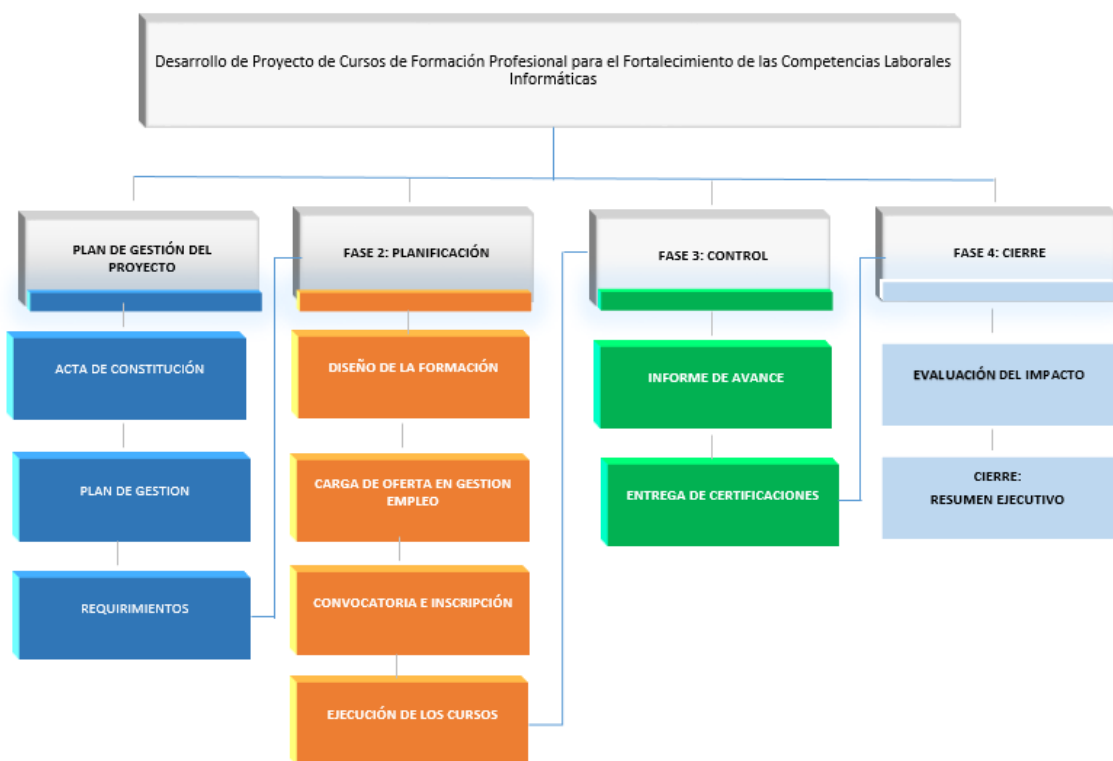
Desarrollo de Proyecto de Cursos de Formación Profesional para el Fortalecimiento de las Competencias Laborales Informáticas

PLAN DE GESTIÓN DEL PROYECTO

ACTA DE CONSTITUCIÓN

PLAN DE GESTION

REQUIRIMIENTOS

FASE 2: PLANIFICACIÓN

DISEÑO DE LA FORMACIÓN

CARGA DE OFERTA EN GESTION EMPLEO

CONVOCATORIA E INSCRIPCIÓN

EJECUCIÓN DE LOS CURSOS

FASE 3: CONTROL

INFORME DE AVANCE

ENTREGA DE CERTIFICACIONES

FASE 4: CIERRE

EVALUACIÓN DEL IMPACTO

CIERRE:
RESUMEN EJECUTIVO